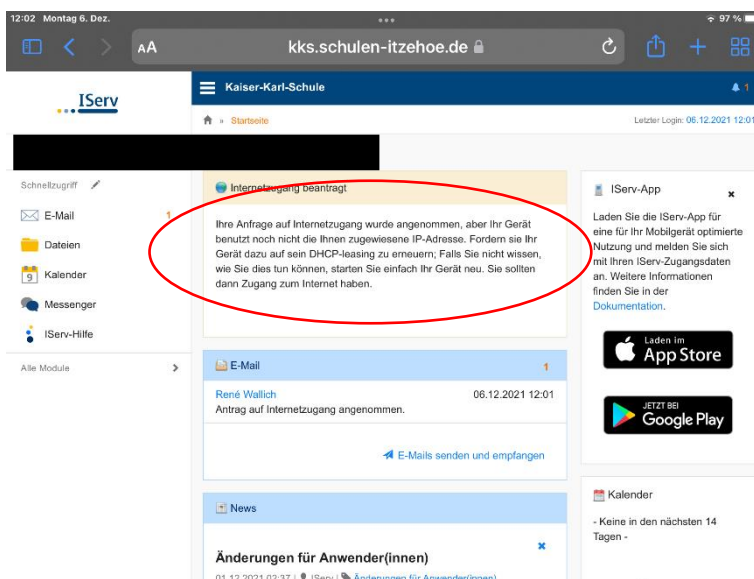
12:02 Montag 6. Dez.

97 %

AA kks.schulen-itzehoe.de

IServ

Kaiser-Karl-Schule

1

» Startseite

Letzter Login: 06.12.2021 12:01

Schnellzugriff

E-Mail 1

Dateien

Kalender

Messenger

IServ-Hilfe

Alle Module

Internetzugang beantragt

Ihre Anfrage auf Internetzugang wurde angenommen, aber Ihr Gerät benutzt noch nicht die Ihnen zugewiesene IP-Adresse. Fordern sie Ihr Gerät dazu auf sein DHCP-leasing zu erneuern; Falls Sie nicht wissen, wie Sie dies tun können, starten Sie einfach Ihr Gerät neu. Sie sollten dann Zugang zum Internet haben.

E-Mail 1

René Wallich 06.12.2021 12:01

Antrag auf Internetzugang angenommen.

E-Mails senden und empfangen

News

Änderungen für Anwender(innen)

01.12.2021 02:37 | IServ | Änderungen für Anwender(innen)

IServ-App

Laden Sie die IServ-App für eine für Ihr Mobilgerät optimierte Nutzung und melden Sie sich mit Ihren IServ-Zugangsdaten an. Weitere Informationen finden Sie in der Dokumentation.

Laden im App Store

JETZT BEI Google Play

Kalender

- Keine in den nächsten 14 Tagen -